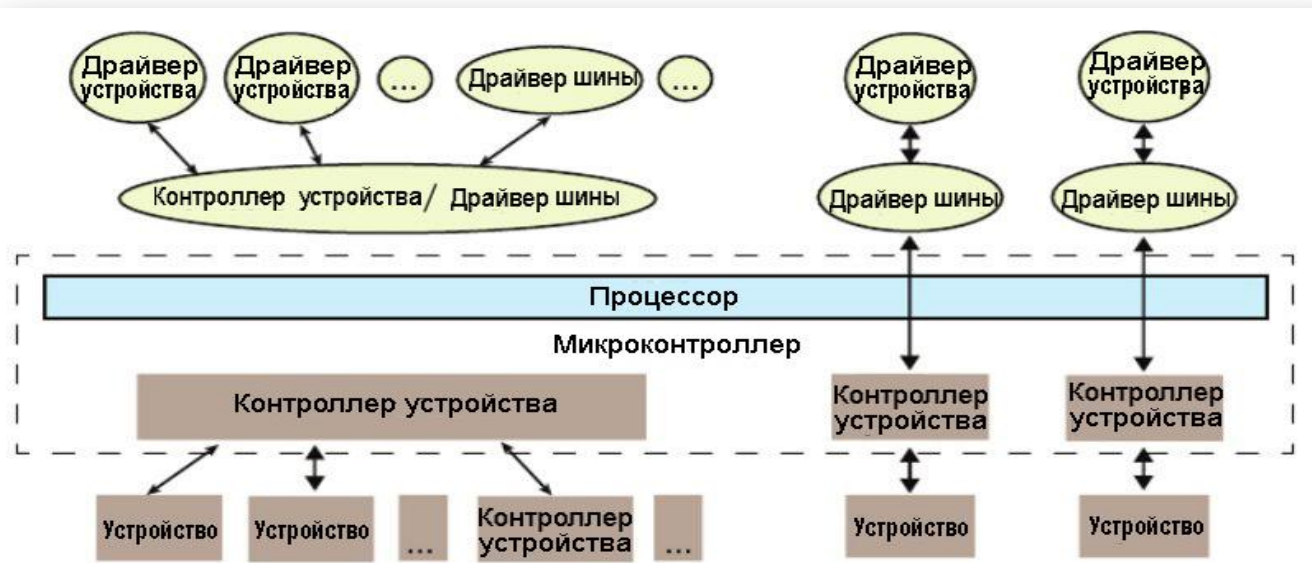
Драйвер устройства

Драйвер устройства

...

Драйвер шины

...

Драйвер устройства

Драйвер устройства

Контроллер устройства / Драйвер шины

Драйвер шины

Драйвер шины

Процессор

Микроконтроллер

Контроллер устройства

Контроллер устройства

Контроллер устройства

Устройство

Устройство

...

Контроллер устройства

...

Устройство

Устройство